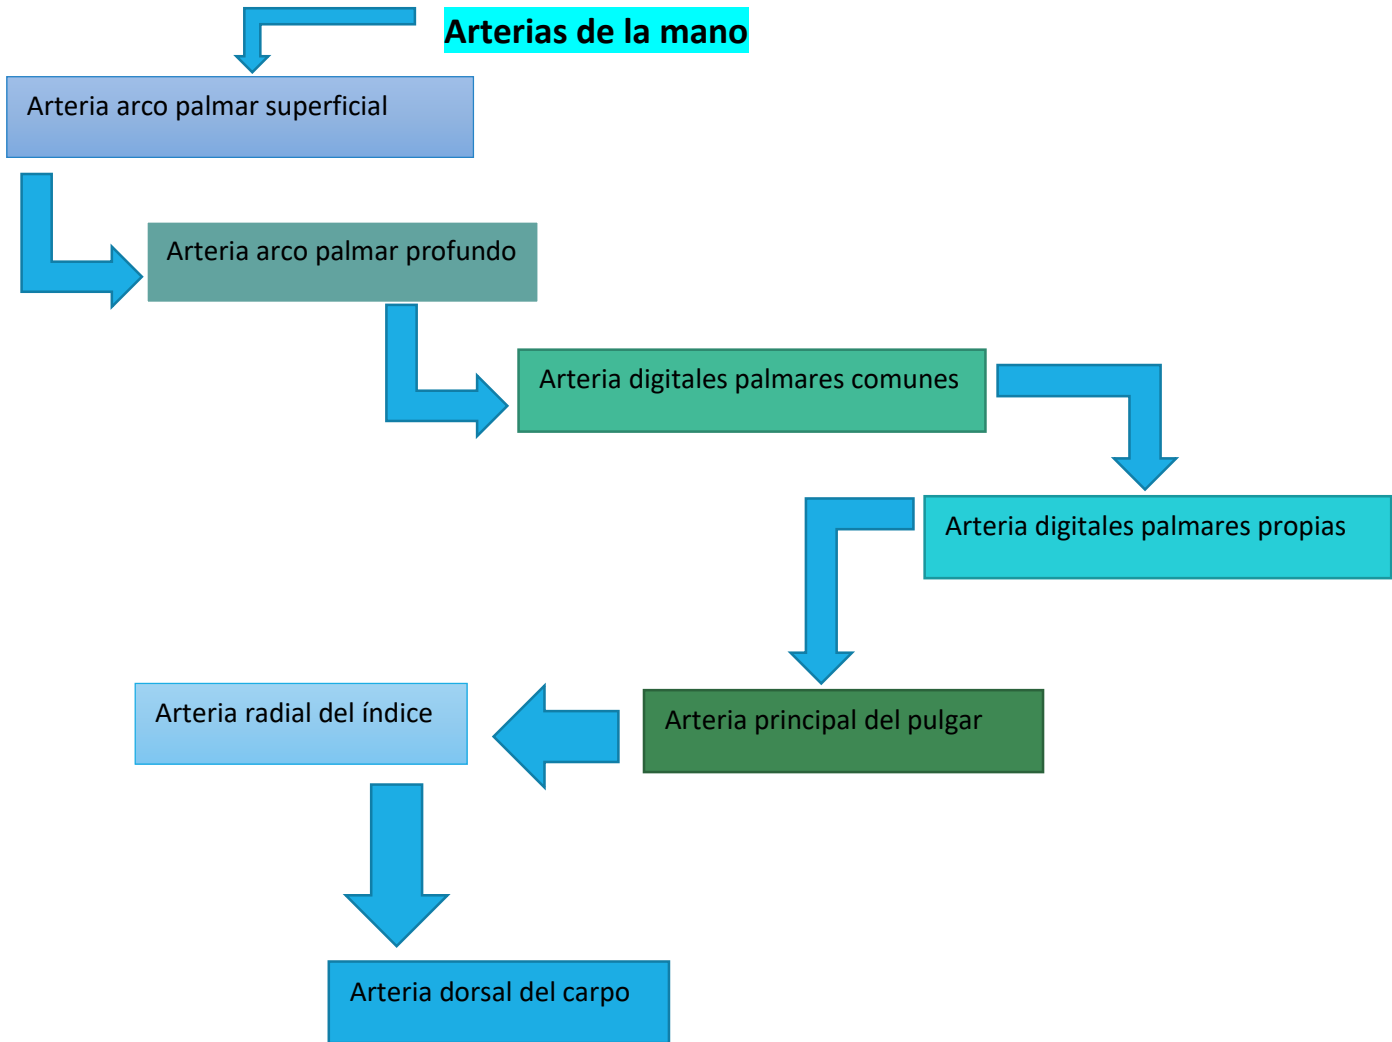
Arterias de la mano

Arteria arco palmar superficial

Arteria arco palmar profundo

Arteria digitales palmares comunes

Arteria digitales palmares propias

Arteria principal del pulgar

Arteria radial del índice

Arteria dorsal del carpo